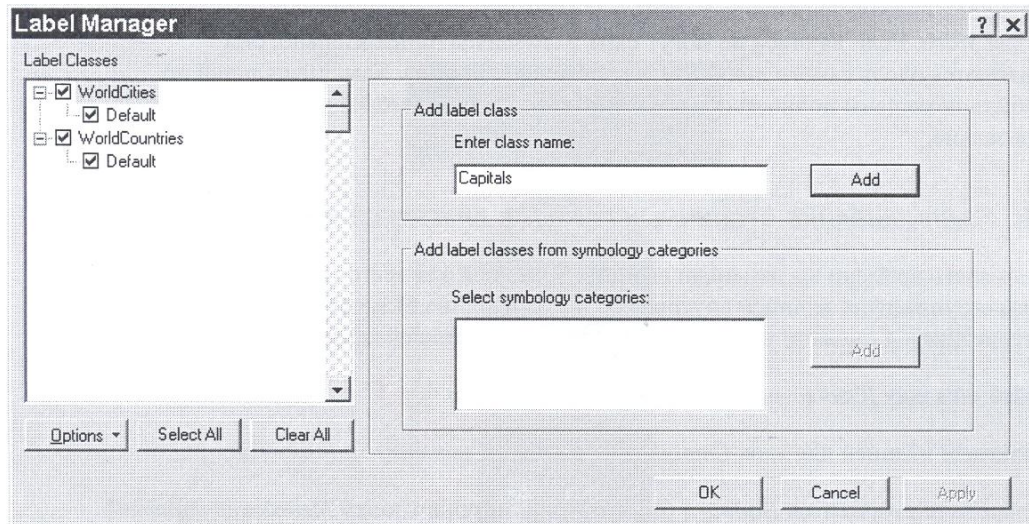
Label Manager

?

Label Classes

WorldCities

Default

WorldCountries

Default

Add label class

Enter class name:

Capitals

Add

Add label classes from symbology categories

Select symbology categories:

Add

Options

Select All

Clear All

OK

Cancel

Apply